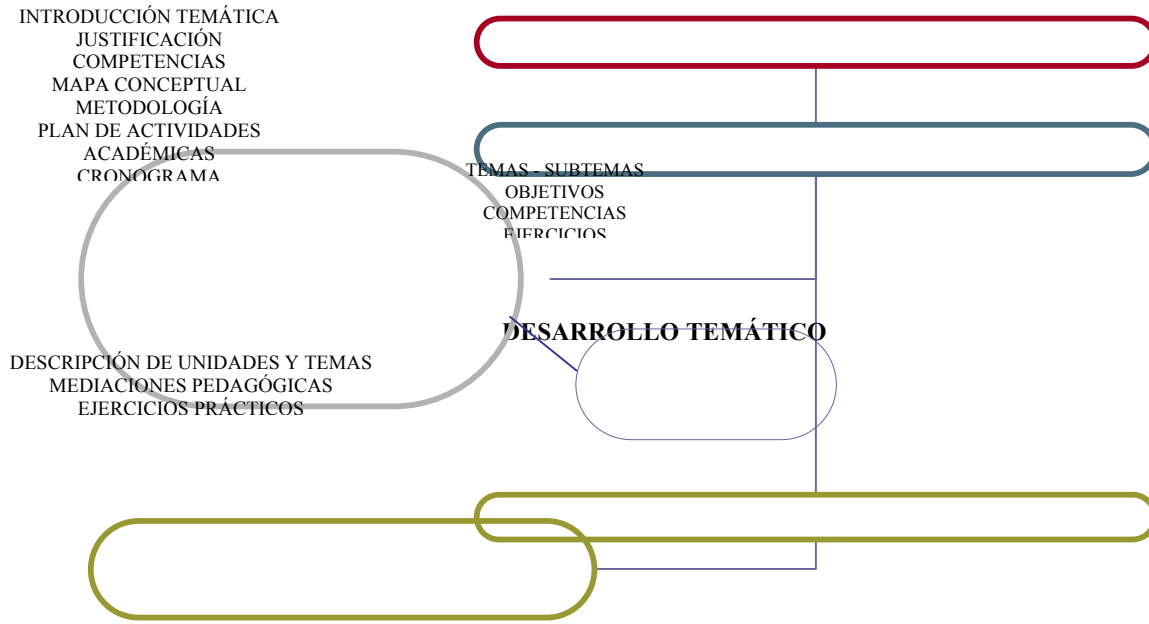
INTRODUCCIÓN TEMÁTICA
JUSTIFICACIÓN
COMPETENCIAS
MAPA CONCEPTUAL
METODOLOGÍA
PLAN DE ACTIVIDADES ACADÉMICAS
CRONOGRAMA

TEMAS - SUBTEMAS
OBJETIVOS
COMPETENCIAS
EJERCICIOS

DESARROLLO TEMÁTICO

DESCRIPCIÓN DE UNIDADES Y TEMAS
MEDIACIONES PEDAGÓGICAS
EJERCICIOS PRÁCTICOS